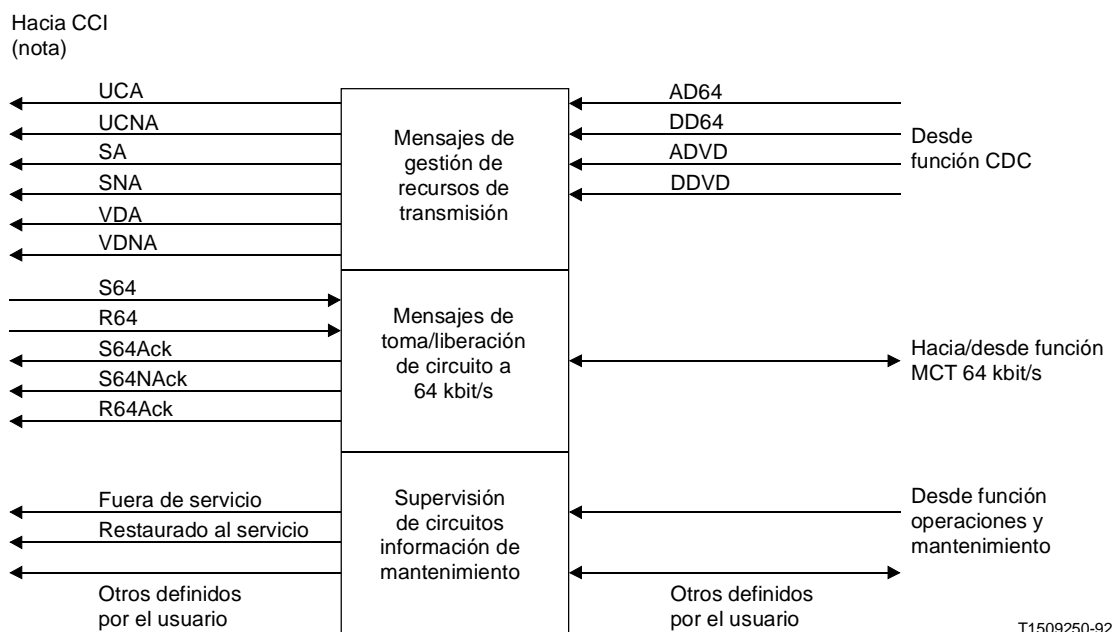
Hacia CCI
(nota)

UCA
UCNA
SA
SNA
VDA
VDNA

Mensajes de gestión de recursos de transmisión

AD64
DD64
ADVD
DDVD

Desde función CDC

S64
R64
S64Ack
S64NAck
R64Ack

Mensajes de toma/liberación de circuito a 64 kbit/s

Hacia/desde función MCT 64 kbit/s

Fuera de servicio
Restaurado al servicio
Otros definidos por el usuario

Supervisión de circuitos información de mantenimiento

Desde función operaciones y mantenimiento

Otros definidos por el usuario

T1509250-92